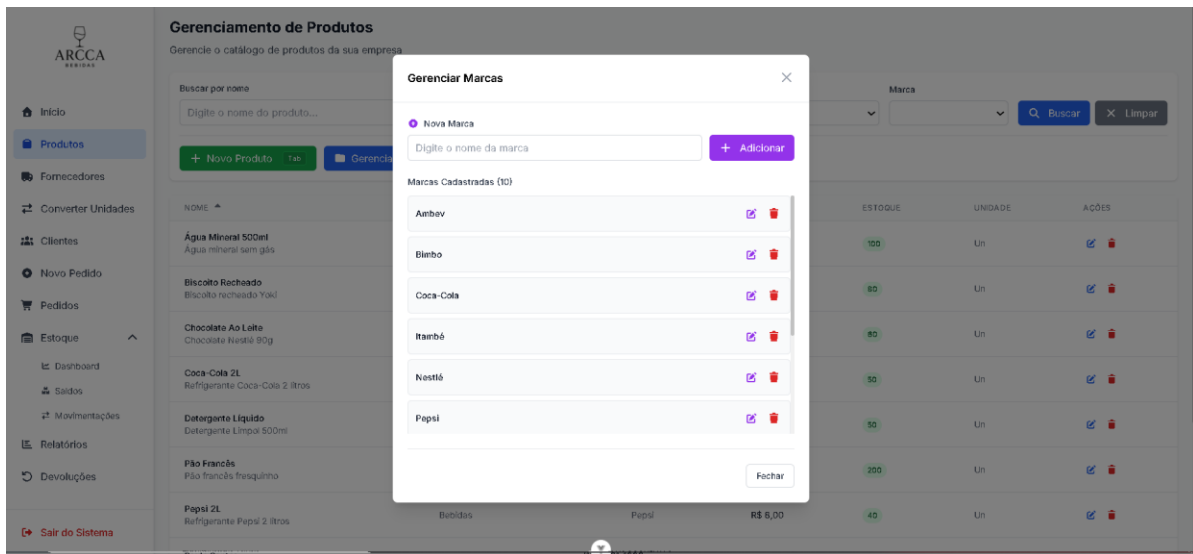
ARCCA
BEBIDAS

Início
Produtos
Fornecedores
Converter Unidades
Clientes
Novo Pedido
Pedidos
Estoque
Dashboard
Saldos
Movimentações
Relatórios
Devoluções

Sair do Sistema

Gerenciamento de Produtos
Gerencie o catálogo de produtos da sua empresa

Buscar por nome
Digite o nome do produto...
Marca
Buscar
Limpar
+ Novo Produto Tab
Gerencia

| NOME ▲ | | | | ESTOQUE | UNIDADE | AÇÕES |
|---|---|---|---|---|---|---|
| Água Mineral 500ml Água mineral sem gás | | | | 100 | Un | |
| Biscoito Recheado Biscoito recheado Yoki | | | | 80 | Un | |
| Chocolate Ao Leite Chocolate Nestlé 90g | | | | 80 | Un | |
| Coca-Cola 2L Refrigerante Coca-Cola 2 litros | | | | 50 | Un | |
| Detergente Líquido Detergente Limpol 500ml | | | | 50 | Un | |
| Pão Francês Pão francês fresquinho | | | | 200 | Un | |
| Pepsi 2L Refrigerante Pepsi 2 litros | Bebidas | Pepsi | R$ 8,00 | 40 | Un | |

Gerenciar Marcas
Nova Marca
Digite o nome da marca
+ Adicionar
Marcas Cadastradas (10)
Ambev
Bimbo
Coca-Cola
Itambé
Nestlé
Pepsi
Fechar